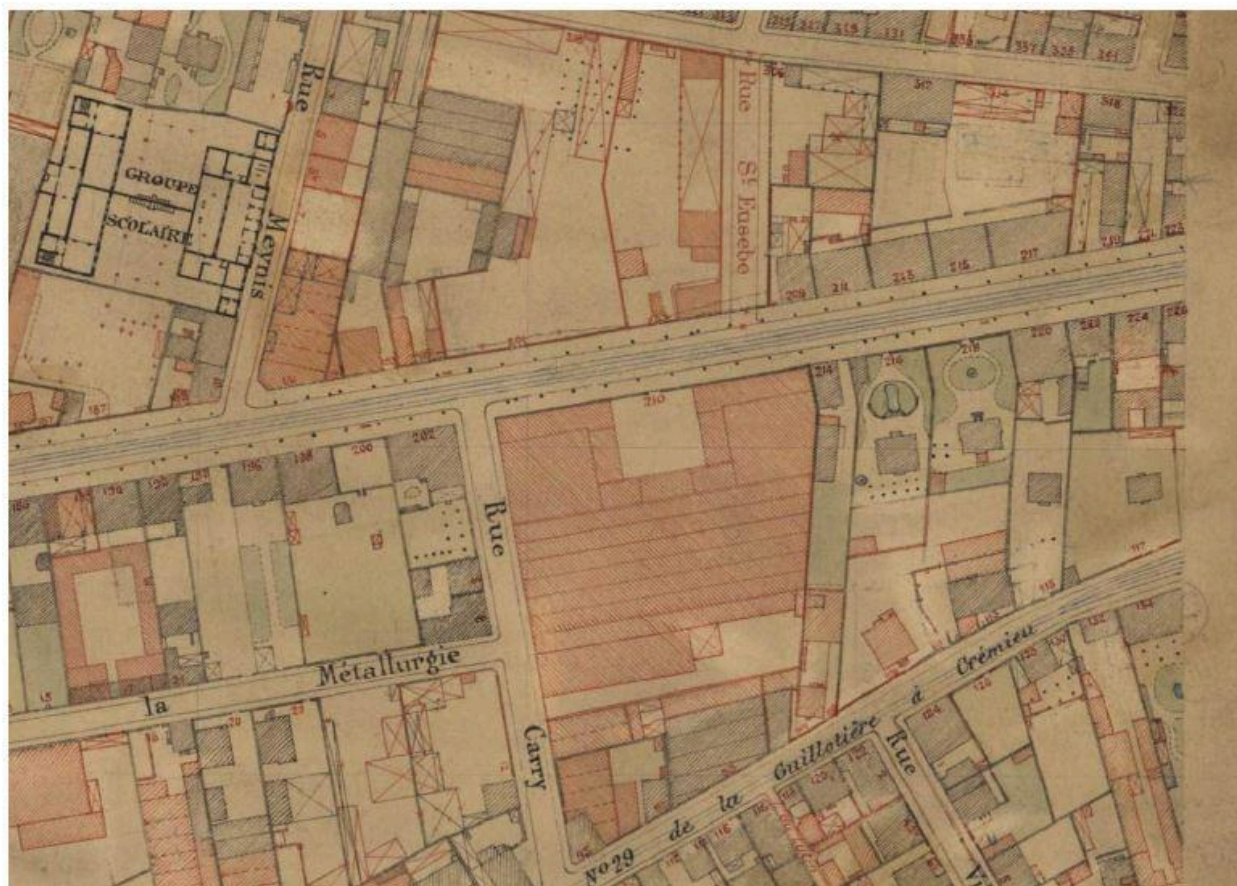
Rue Meynis

GROUPE SCOLAIRE

Rue St Eusèbe

Rue Carry

la Métallurgie

No 29 de la Guillotière à Crémieu

Rue

210

202

200

198

196

216

218

220

222

224

211

213

215

217

219

221

223

214

212

209

187

117

115

124

122

125

129

130

132

134

118

116

112

15

18

20

22

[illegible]